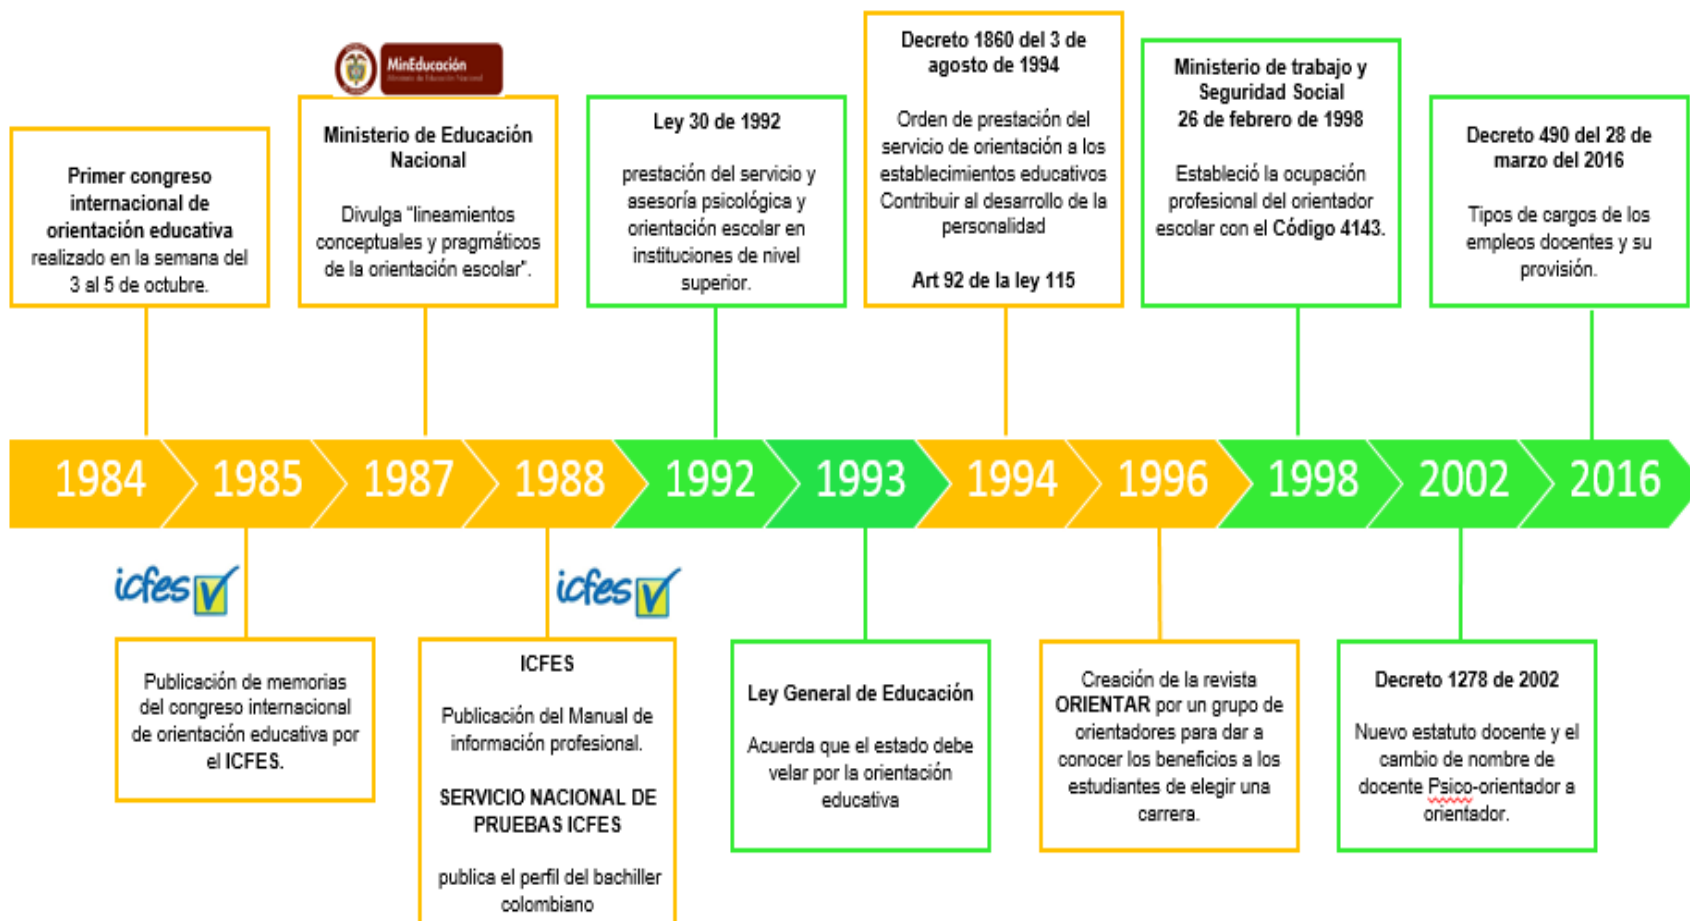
MinEducación
Ministerio de Educación Nacional

Primer congreso internacional de orientación educativa realizado en la semana del 3 al 5 de octubre.

Ministerio de Educación Nacional

Divulga "lineamientos conceptuales y pragmáticos de la orientación escolar".

Ley 30 de 1992

prestación del servicio y asesoría psicológica y orientación escolar en instituciones de nivel superior.

Decreto 1860 del 3 de agosto de 1994

Orden de prestación del servicio de orientación a los establecimientos educativos Contribuir al desarrollo de la personalidad

Art 92 de la ley 115

Ministerio de trabajo y Seguridad Social
26 de febrero de 1998

Estableció la ocupación profesional del orientador escolar con el Código 4143.

Decreto 490 del 28 de marzo del 2016

Tipos de cargos de los empleos docentes y su provisión.

1984 1985 1987 1988 1992 1993 1994 1996 1998 2002 2016

icfes

Publicación de memorias del congreso internacional de orientación educativa por el ICFES.

icfes

ICFES

Publicación del Manual de información profesional.

SERVICIO NACIONAL DE PRUEBAS ICFES

publica el perfil del bachiller colombiano

Ley General de Educación

Acuerda que el estado debe velar por la orientación educativa

Creación de la revista ORIENTAR por un grupo de orientadores para dar a conocer los beneficios a los estudiantes de elegir una carrera.

Decreto 1278 de 2002

Nuevo estatuto docente y el cambio de nombre de docente Psico-orientador a orientador.